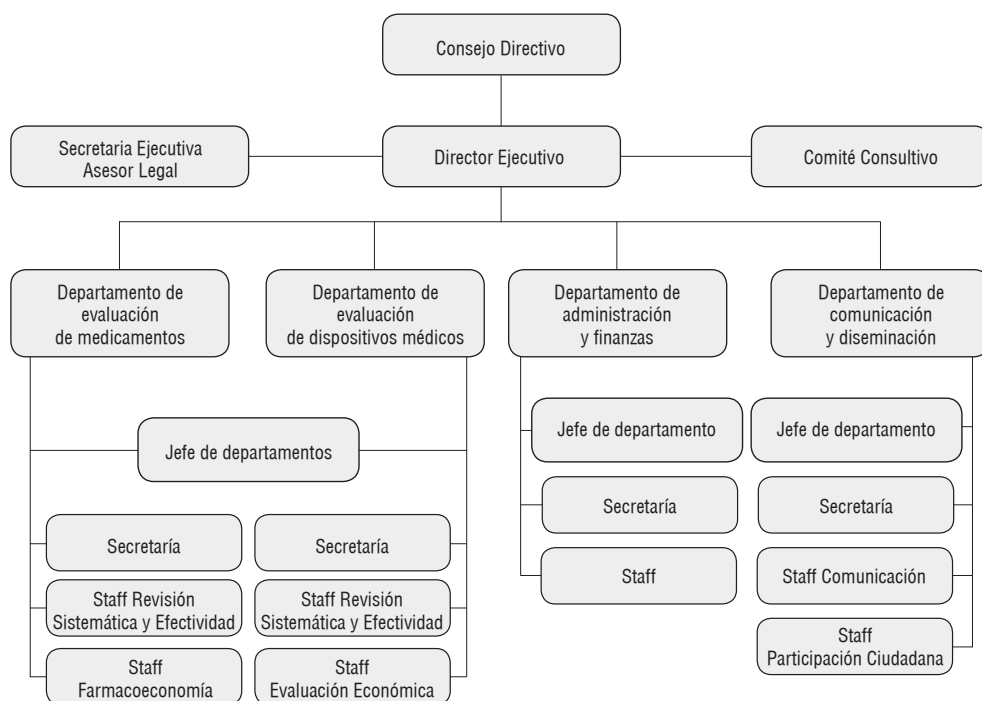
Consejo Directivo

Secretaria Ejecutiva
Asesor Legal

Director Ejecutivo

Comité Consultivo

Departamento de evaluación de medicamentos

Departamento de evaluación de dispositivos médicos

Departamento de administración y finanzas

Departamento de comunicación y diseminación

Jefe de departamentos

Secretaría

Staff Revisión Sistemática y Efectividad

Staff Farmacoeconomía

Secretaría

Staff Revisión Sistemática y Efectividad

Staff Evaluación Económica

Jefe de departamento

Secretaría

Staff

Jefe de departamento

Secretaría

Staff Comunicación

Staff Participación Ciudadana